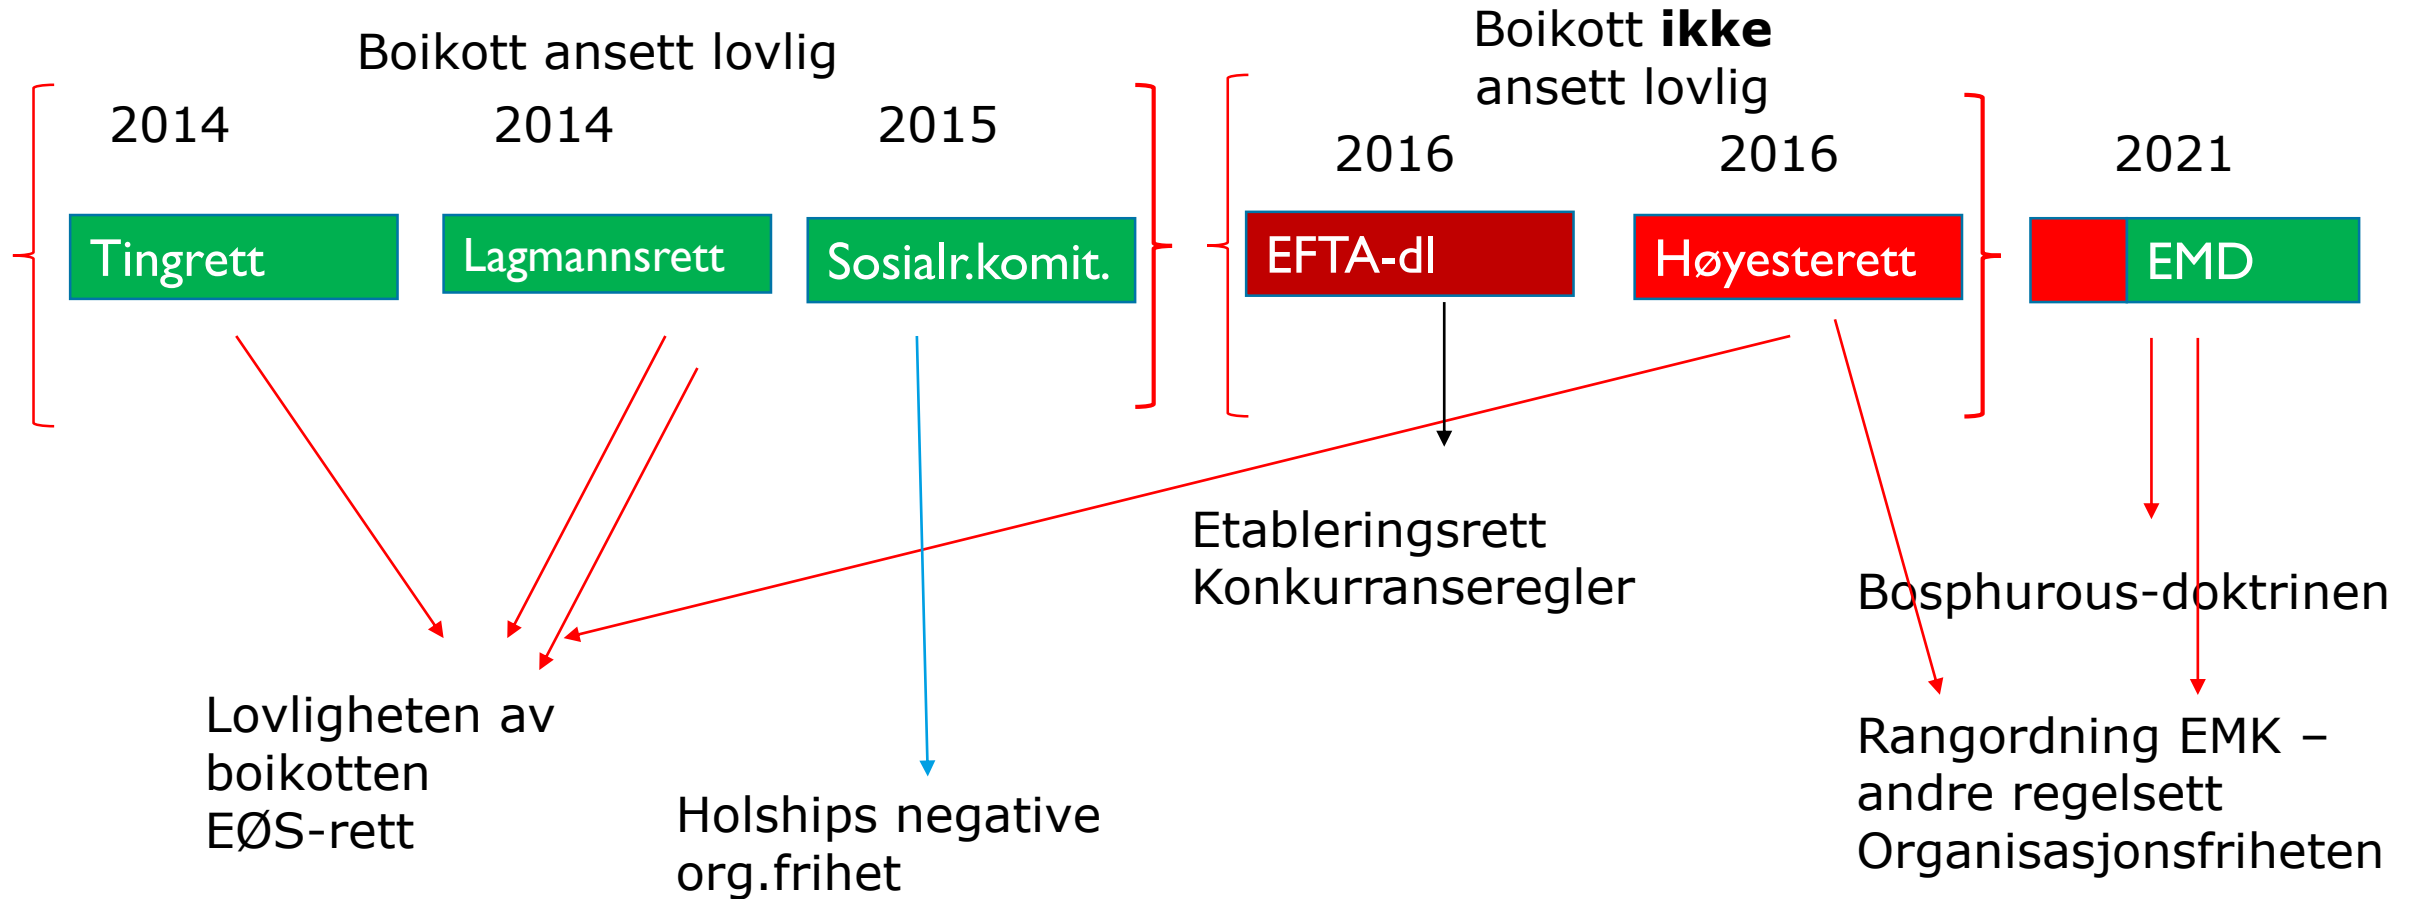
Boikott ansett lovlig

2014 2014 2015

Tingrett

Lagmannsrett

Sosialr.komit.

Boikott **ikke** ansett lovlig

2016 2016 2021

EFTA-dl

Høyesterett

EMD

Etableringsrett
Konkurranseregler

Bosphurous-doktrinen

Lovligheten av boikotten
EØS-rett

Holships negative org.frihet

Rangordning EMK – andre regelsett
Organisasjonsfriheten